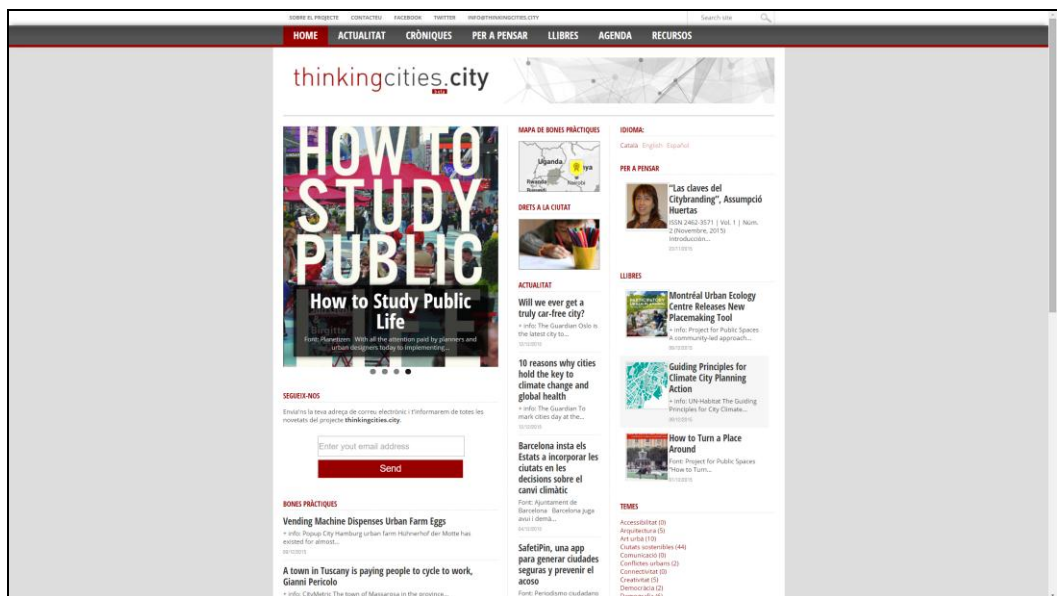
SOBRE EL PROJECTE CONTACTEU FACEBOOK TWITTER INFO@THINKINGCITIES.CITY

Search site

HOME ACTUALITAT CRÒNIQUES PER A PENSAR LLIBRES AGENDA RECURSOS

thinkingcities.city

HOW TO STUDY PUBLIC LIFE

How to Study Public Life

Font: Planetizen With all the attention paid by planners and urban designers today to implementing...

SEGUEIX-NOS

Envia'ns la teva adreça de correu electrònic i t'informarem de totes les novetats del projecte thinkingcities.city.

Enter yout email address

Send

BONES PRÀCTIQUES

Vending Machine Dispenses Urban Farm Eggs

+ info: Popup City Hamburg urban farm Hühnerhof der Motte has existed for almost...

A town in Tuscany is paying people to cycle to work, Gianni Pericolo

+ info: CityMetric The town of Massarosa in the province...

MAPA DE BONES PRÀCTIQUES

Uganda

Rwanda

Nairobi

DRETS A LA CIUTAT

ACTUALITAT

Will we ever get a truly car-free city?

+ info: The Guardian Oslo is the latest city to...

10 reasons why cities hold the key to climate change and global health

+ info: The Guardian To mark cities day at the...

Barcelona insta els Estats a incorporar les ciutats en les decisions sobre el canvi climàtic

Font: Ajuntament de Barcelona Barcelona juga avui i demà...

SafetiPin, una app para generar ciudades seguras y prevenir el acoso

Font: Periodismo ciudadano

IDIOMA:

Català English Español

PER A PENSAR

"Las claves del Citybranding", Assumpció Huertas

ISSN 2462-3571 | Vol. 1 | Núm. 2 (Novembre, 2015) Introducción...

LLIBRES

Montréal Urban Ecology Centre Releases New Placemaking Tool

+ info: Project for Public Spaces A community-led approach...

Guiding Principles for Climate City Planning Action

+ info: UN-Habitat The Guiding Principles for City Climate...

How to Turn a Place Around

Font: Project for Public Spaces "How to Turn...

TEMES

Accessibilitat (0)
Arquitectura (5)
Art urbà (10)
Ciutats sostenibles (44)
Comunicació (0)
Conflictes urbans (2)
Connectivitat (0)
Creativitat (5)
Democràcia (2)
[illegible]